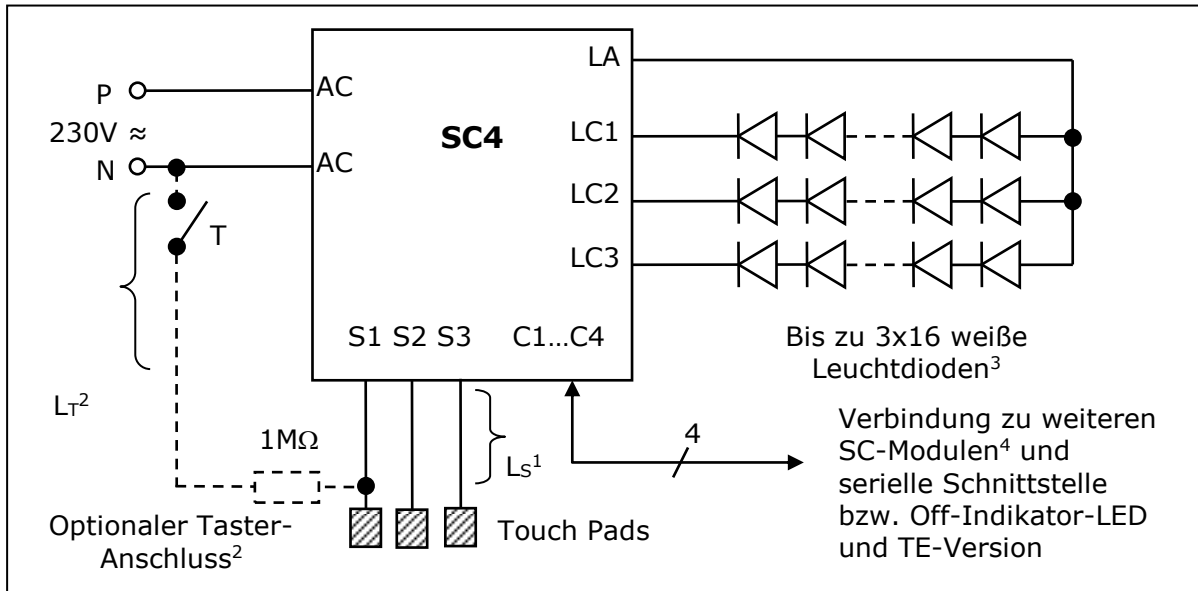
P
230V ≈
N
AC
AC
SC4
LA
LC1
LC2
LC3
T
S1 S2 S3 C1…C4
Bis zu 3x16 weiße Leuchtdioden$^3$
$L_T{}^2$
1MΩ
$L_S{}^1$
4
Verbindung zu weiteren SC-Modulen$^4$ und serielle Schnittstelle bzw. Off-Indikator-LED und TE-Version
Optionaler Taster-Anschluss$^2$
Touch Pads